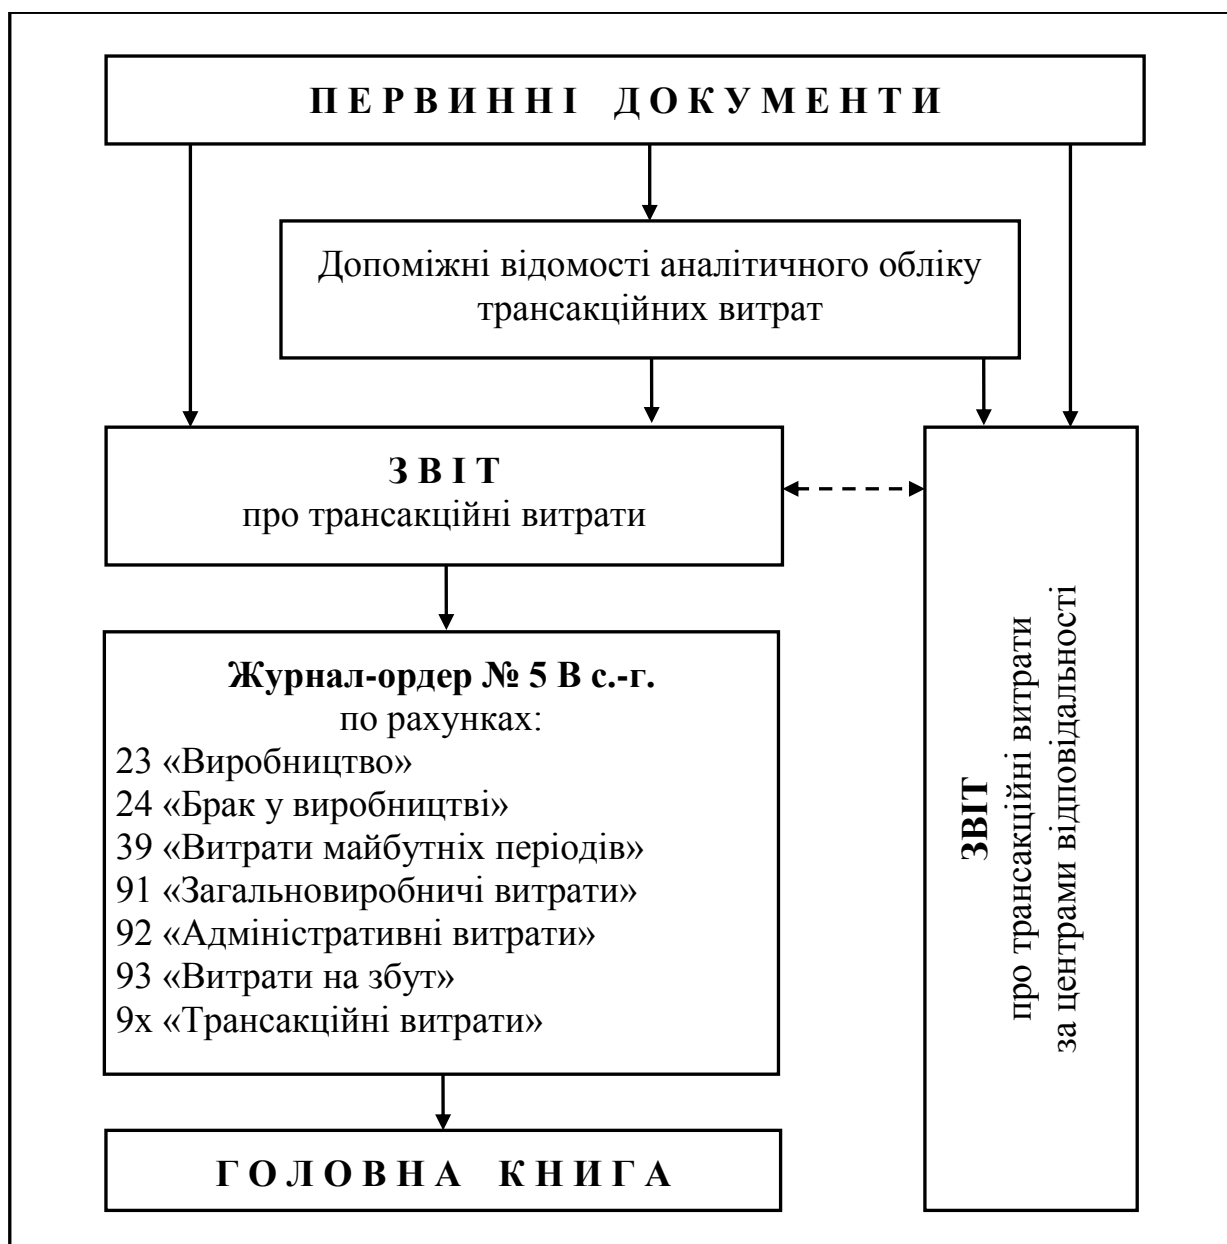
ПЕРВИННІ ДОКУМЕНТИ

Допоміжні відомості аналітичного обліку трансакційних витрат

ЗВІТ
про трансакційні витрати

Журнал-ордер № 5 В с.-г.
по рахунках:
23 «Виробництво»
24 «Брак у виробництві»
39 «Витрати майбутніх періодів»
91 «Загальновиробничі витрати»
92 «Адміністративні витрати»
93 «Витрати на збут»
9х «Трансакційні витрати»

ГОЛОВНА КНИГА

ЗВІТ
про трансакційні витрати
за центрами відповідальності